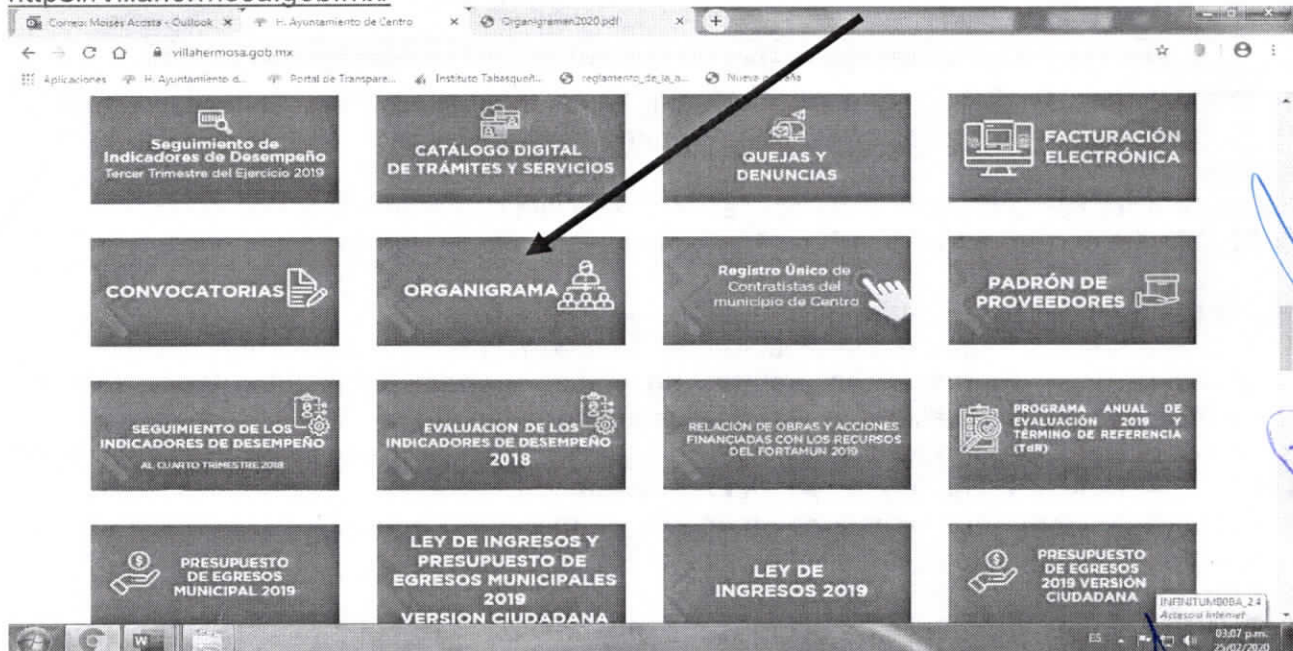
https://villahermosa.gob.mx/

Correo: Moisés Acosta - Outlook × H. Ayuntamiento de Centro × Organigrama2020.pdf × +

villahermosa.gob.mx

Aplicaciones H. Ayuntamiento d... Portal de Transpare... Instituto Tabasqueñ... reglamento_de_la_a... Nueva pestaña

Seguimiento de Indicadores de Desempeño Tercer Trimestre del Ejercicio 2019

CATÁLOGO DIGITAL DE TRÁMITES Y SERVICIOS

QUEJAS Y DENUNCIAS

FACTURACIÓN ELECTRÓNICA

CONVOCATORIAS

ORGANIGRAMA

Registro Único de Contratistas del municipio de Centro

PADRÓN DE PROVEEDORES

SEGUIMIENTO DE LOS INDICADORES DE DESEMPEÑO AL CUARTO TRIMESTRE 2018

EVALUACION DE LOS INDICADORES DE DESEMPEÑO 2018

RELACIÓN DE OBRAS Y ACCIONES FINANCIADAS CON LOS RECURSOS DEL FORTAMUN 2019

PROGRAMA ANUAL DE EVALUACIÓN 2019 Y TÉRMINO DE REFERENCIA (TdR)

PRESUPUESTO DE EGRESOS MUNICIPAL 2019

LEY DE INGRESOS Y PRESUPUESTO DE EGRESOS MUNICIPALES 2019 VERSION CIUDADANA

LEY DE INGRESOS 2019

PRESUPUESTO DE EGRESOS 2019 VERSIÓN CIUDADANA

INFINITUM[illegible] Acceso a Internet

ES 03:07 p.m. 25/02/2020